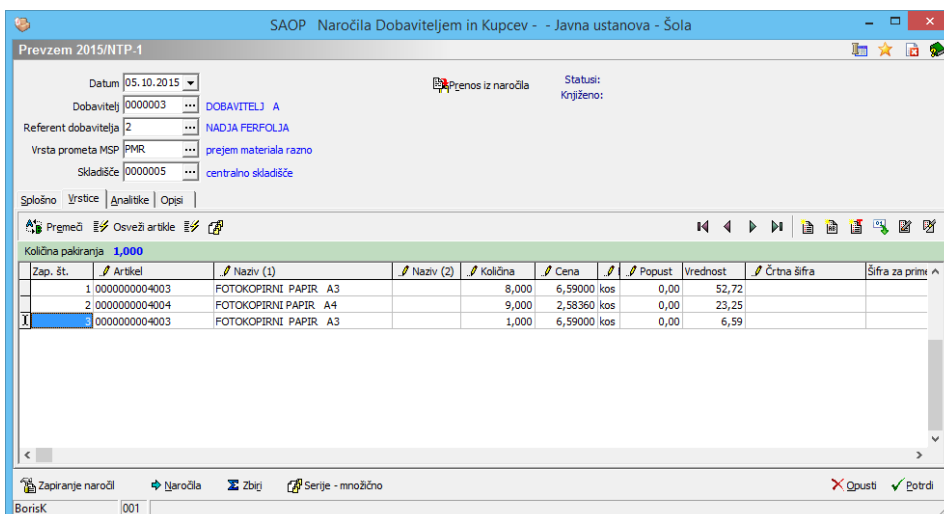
SAOP Naročila Dobaviteljem in Kupcev - - Javna ustanova - Šola

Prevzem 2015/NTP-1

Datum 05.10.2015
Dobavitelj 0000003 DOBAVITELJ A
Referent dobavitelja 2 NADJA FERFOLJA
Vrsta prometa MSP PMR prejem materiala razno
Skladišče 0000005 centralno skladišče

Prenos iz naročila

Statusi:
Knjiženo:

Splošno | Vrstice | Analitike | Opisi

Premeči | Osveži artikle

Količina pakiranja 1,000

| Zap. št. | Artikel | Naziv (1) | Naziv (2) | Količina | Cena | | Popust | Vrednost | Črtna šifra | Šifra za prim |
|---|---|---|---|---|---|---|---|---|---|---|
| 1 | 0000000004003 | FOTOKOPIRNI PAPIR A3 | | 8,000 | 6,59000 | kos | 0,00 | 52,72 | | |
| 2 | 0000000004004 | FOTOKOPIRNI PAPIR A4 | | 9,000 | 2,58360 | kos | 0,00 | 23,25 | | |
| 3 | 0000000004003 | FOTOKOPIRNI PAPIR A3 | | 1,000 | 6,59000 | kos | 0,00 | 6,59 | | |

Zapiranje naročil | Naročila | Zbirj | Serije - množično | Opusti | Potrdi

BorisK | 001